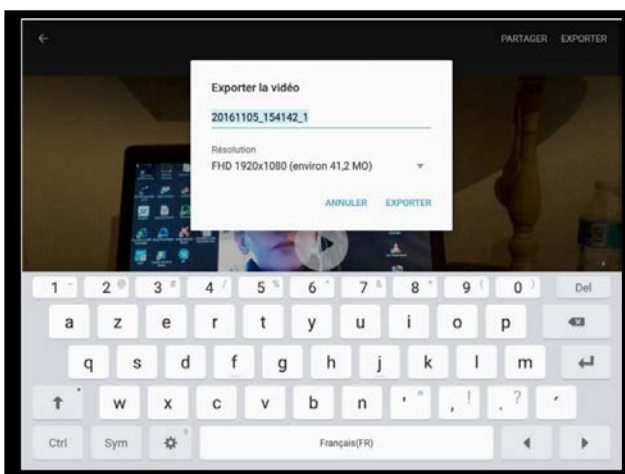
PARTAGER EXPORTER

Exporter la vidéo

20161105_154142_1

Résolution
FHD 1920x1080 (environ 41,2 MO)

ANNULER EXPORTER

1 2 3 4 5 6 7 8 9 0 Del

a z e r t y u i o p

q s d f g h j k l m

w x c v b n ' , . ?

Ctrl Sym Français(FR)